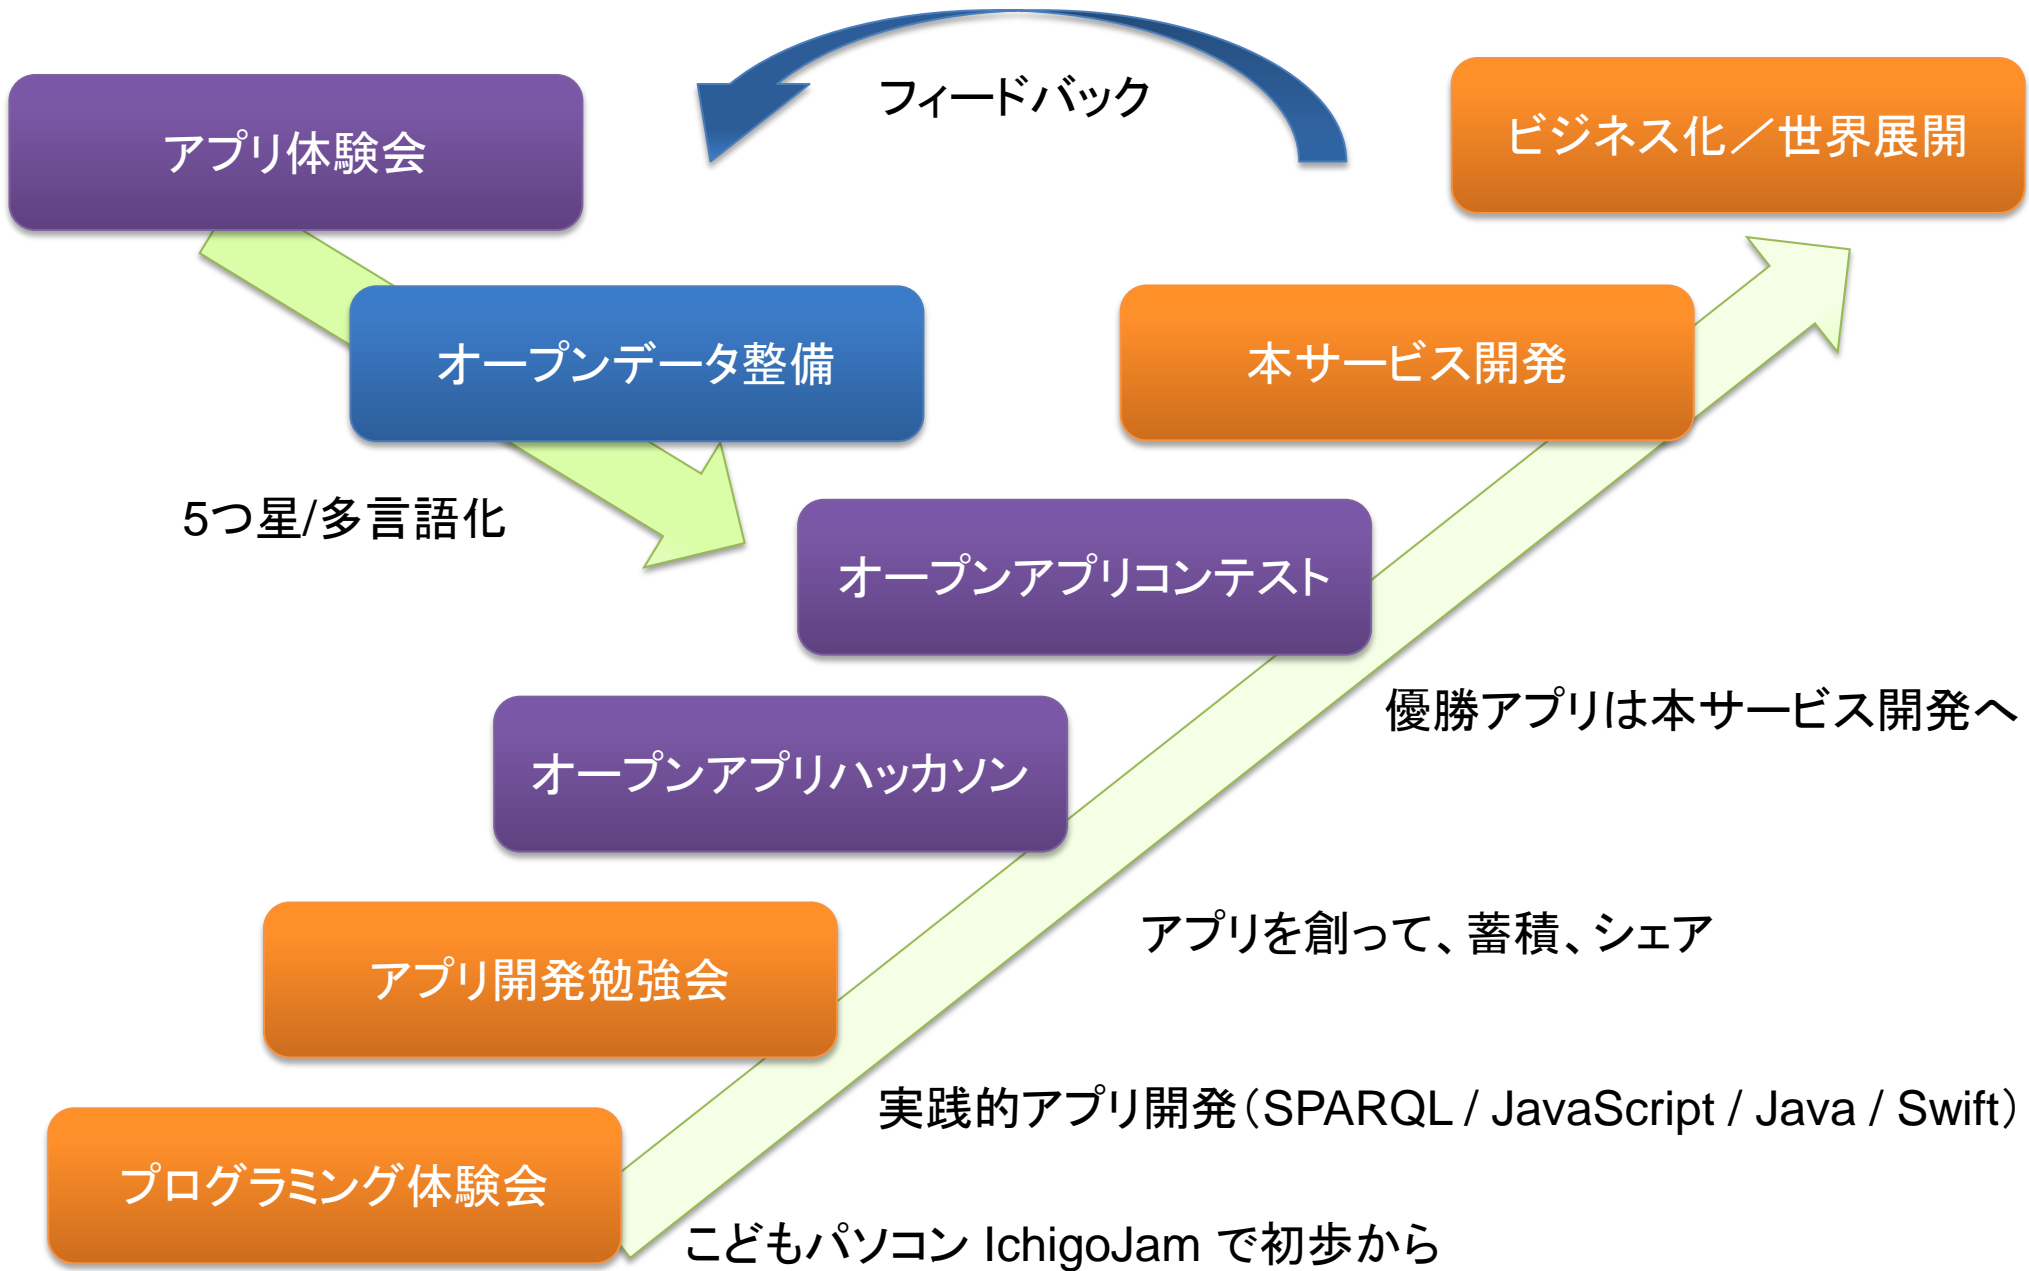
フィードバック

アプリ体験会

ビジネス化／世界展開

オープンデータ整備

本サービス開発

5つ星/多言語化

オープンアプリコンテスト

優勝アプリは本サービス開発へ

オープンアプリハッカソン

アプリを創って、蓄積、シェア

アプリ開発勉強会

実践的アプリ開発（SPARQL / JavaScript / Java / Swift）

プログラミング体験会

こどもパソコン IchigoJam で初歩から